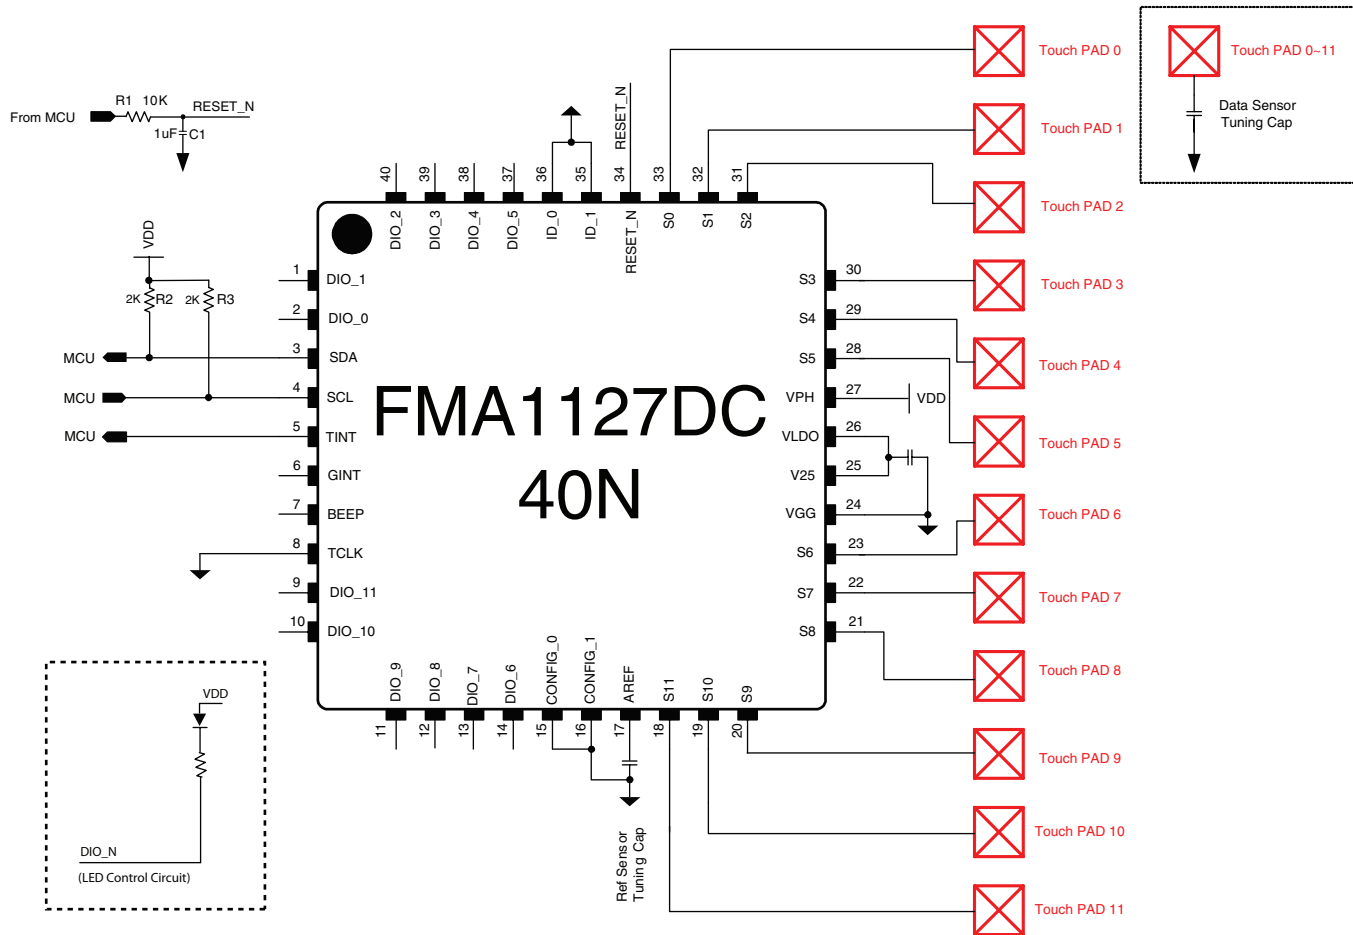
From MCU
R1 10K
RESET_N
1uF C1

VDD
2K R2
2K R3
MCU
MCU
MCU

40 39 38 37 36 35 34 33 32 31
DIO_2 DIO_3 DIO_4 DIO_5 ID_0 ID_1 RESET_N S0 S1 S2
RESET_N

1 DIO_1
2 DIO_0
3 SDA
4 SCL
5 TINT
6 GINT
7 BEEP
8 TCLK
9 DIO_11
10 DIO_10

FMA1127DC
40N

S3 30
S4 29
S5 28
VPH 27
VDD
VLDO 26
V25 25
VGG 24
S6 23
S7 22
S8 21

DIO_9 DIO_8 DIO_7 DIO_6 CONFIG_0 CONFIG_1 AREF S11 S10 S9
11 12 13 14 15 16 17 18 19 20

Ref Sensor Tuning Cap

VDD
DIO_N
(LED Control Circuit)

Touch PAD 0
Touch PAD 1
Touch PAD 2
Touch PAD 3
Touch PAD 4
Touch PAD 5
Touch PAD 6
Touch PAD 7
Touch PAD 8
Touch PAD 9
Touch PAD 10
Touch PAD 11

Touch PAD 0~11
Data Sensor Tuning Cap